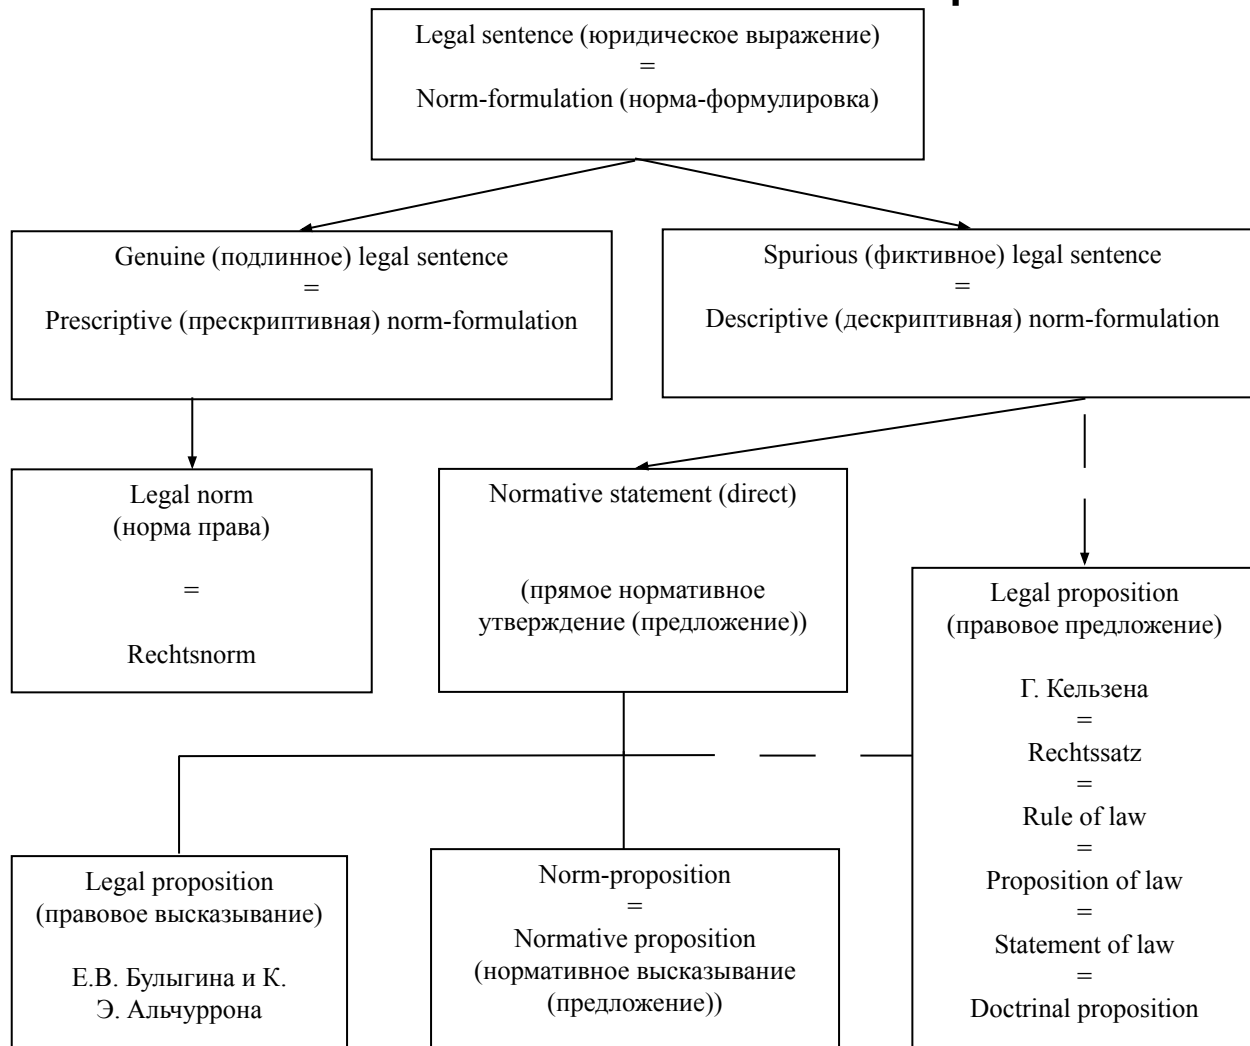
Legal sentence (юридическое выражение)
=
Norm-formulation (норма-формулировка)

Genuine (подлинное) legal sentence
=
Prescriptive (прескриптивная) norm-formulation

Spurious (фиктивное) legal sentence
=
Descriptive (дескриптивная) norm-formulation

Legal norm
(норма права)
=
Rechtsnorm

Normative statement (direct)

(прямое нормативное утверждение (предложение))

Legal proposition
(правовое предложение)

Г. Кельзена
=
Rechtssatz
=
Rule of law
=
Proposition of law
=
Statement of law
=
Doctrinal proposition

Legal proposition
(правовое высказывание)

Е.В. Булыгина и К. Э. Альчуррона

Norm-proposition
=
Normative proposition
(нормативное высказывание (предложение))